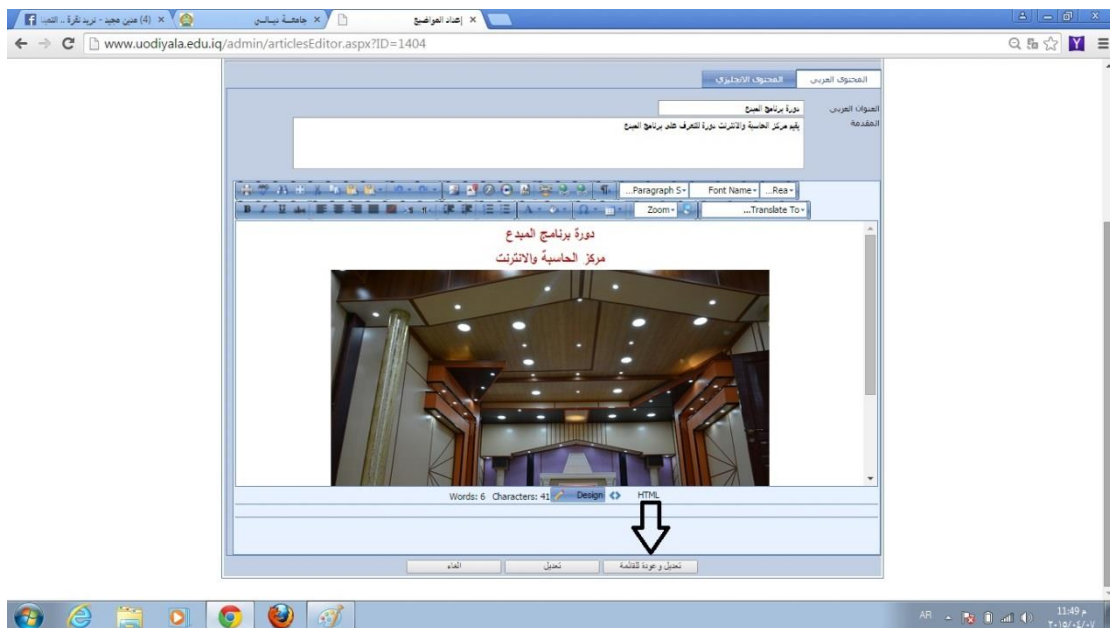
(4) متين مجيد - تريد نقرة .. التعد ×
جامعة ديالى ×
إعداد المواضيع ×

www.uodiyala.edu.iq/admin/articlesEditor.aspx?ID=1404

المحتوى العربي
المحتوى الانجليزي

العنوان العربي
دورة برنامج المبدع

المقدمة
يقيم مركز الحاسبة والانترنت دورة للتعرف على برنامج المبدع

...Paragraph S
Font Name
...Rea
Zoom
...Translate To

دورة برنامج المبدع
مركز الحاسبة والانترنت

Words: 6 Characters: 41
Design
HTML

تحديل و عودة للقائمة
تحديل
الغاء

AR
11:49 م
٢٠١٥/٠٤/٠٧